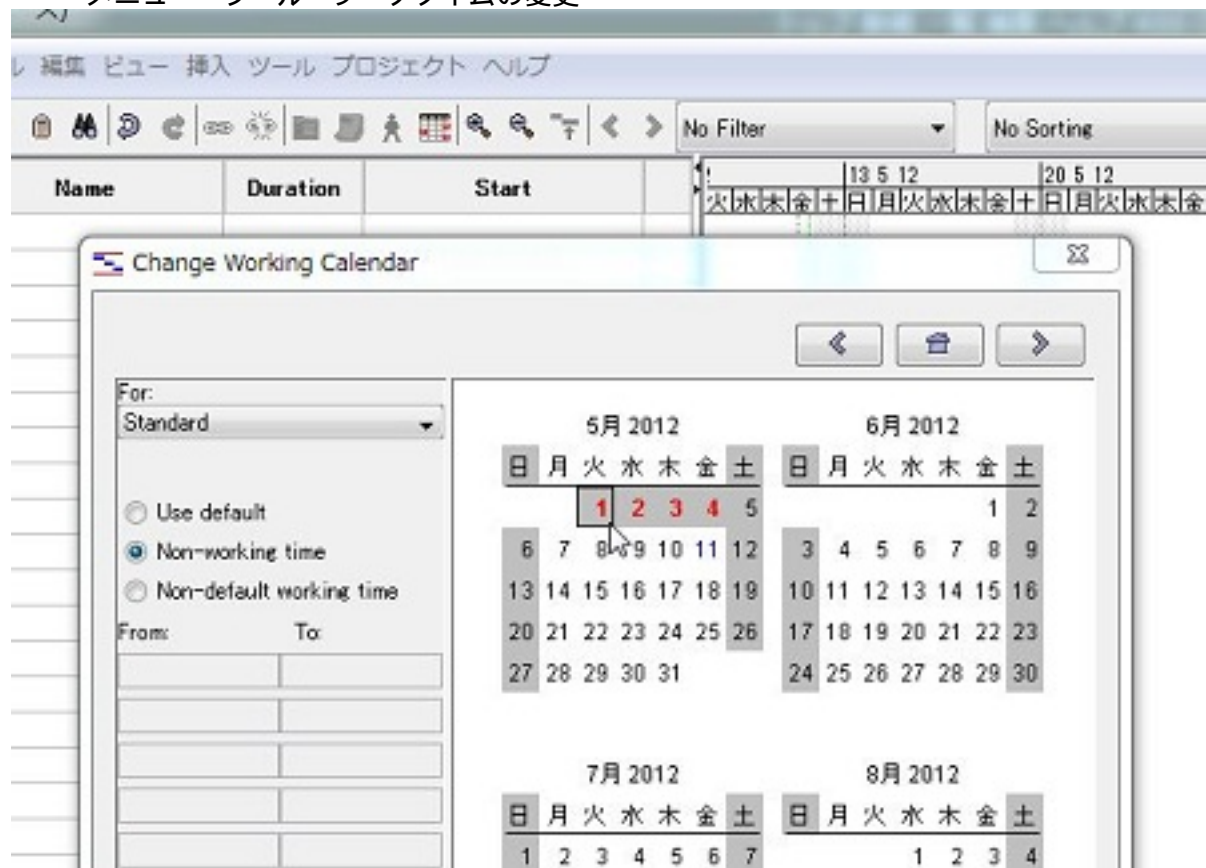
ル 編集 ビュー 挿入 ツール プロジェクト ヘルプ

No Filter
No Sorting

Name | Duration | Start

13 5 12
20 5 12
火 水 木 金 土 日 月 火 水 木 金 土 日 月 火 水 木 金

Change Working Calendar

For:
Standard

Use default
Non-working time
Non-default working time

From: To:

5月 2012

| 日 | 月 | 火 | 水 | 木 | 金 | 土 |
|---|---|---|---|---|---|---|
| | | 1 | 2 | 3 | 4 | 5 |
| 6 | 7 | 8 | 9 | 10 | 11 | 12 |
| 13 | 14 | 15 | 16 | 17 | 18 | 19 |
| 20 | 21 | 22 | 23 | 24 | 25 | 26 |
| 27 | 28 | 29 | 30 | 31 | | |

6月 2012

| 日 | 月 | 火 | 水 | 木 | 金 | 土 |
|---|---|---|---|---|---|---|
| | | | | | 1 | 2 |
| 3 | 4 | 5 | 6 | 7 | 8 | 9 |
| 10 | 11 | 12 | 13 | 14 | 15 | 16 |
| 17 | 18 | 19 | 20 | 21 | 22 | 23 |
| 24 | 25 | 26 | 27 | 28 | 29 | 30 |

7月 2012

| 日 | 月 | 火 | 水 | 木 | 金 | 土 |
|---|---|---|---|---|---|---|
| 1 | 2 | 3 | 4 | 5 | 6 | 7 |

8月 2012

| 日 | 月 | 火 | 水 | 木 | 金 | 土 |
|---|---|---|---|---|---|---|
| | | | 1 | 2 | 3 | 4 |